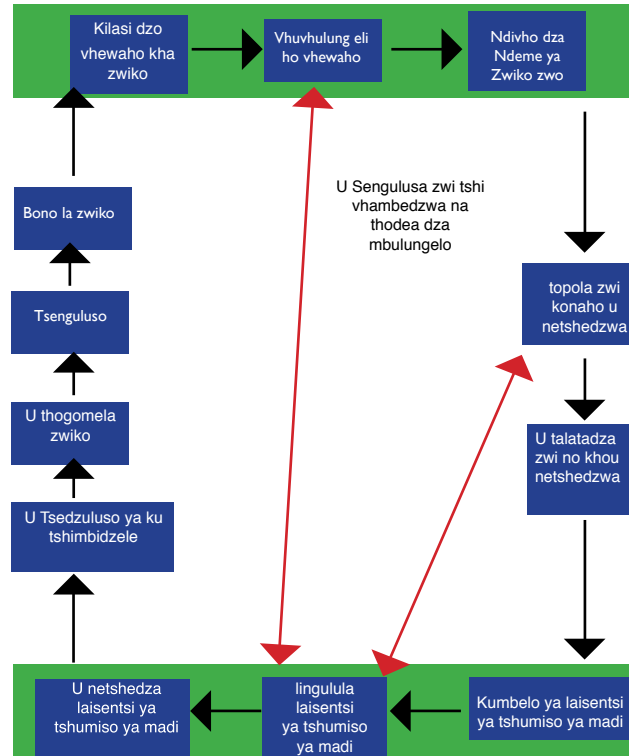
Kilasi dzo vhewaho kha zwiko

Vhuvhulung eli ho vhewaho

Ndivho dza Ndeme ya Zwiko zwo

U Sengulusa zwi tshi vhambedzwa na thodea dza mbulungelo

topola zwi konaho u netshedzwa

U talatadza zwi no khou netshedzwa

Kumbelo ya laisentsi ya tshumiso ya madi

lingulula laisentsi ya tshumiso ya madi

U netshedza laisentsi ya tshumiso ya madi

U Tsedzuluso ya ku tshimbidzele

U thogomela zwiko

Tsenguluso

Bono la zwiko